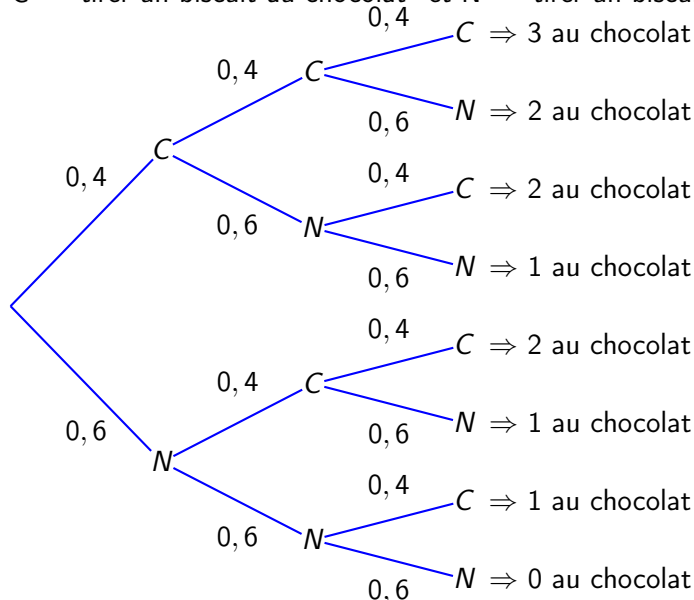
$C$ = « tirer un biscuit au chocolat » et $N$ = « tirer un bisc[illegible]

0,4
0,4
$C \Rightarrow 3$ au chocolat
$C$
0,6
$N \Rightarrow 2$ au chocolat
$C$
0,4
0,4
$C \Rightarrow 2$ au chocolat
0,6
$N$
0,6
$N \Rightarrow 1$ au chocolat
0,4
$C \Rightarrow 2$ au chocolat
0,4
$C$
0,6
0,6
$N \Rightarrow 1$ au chocolat
$N$
0,4
$C \Rightarrow 1$ au chocolat
0,6
$N$
0,6
$N \Rightarrow 0$ au chocolat